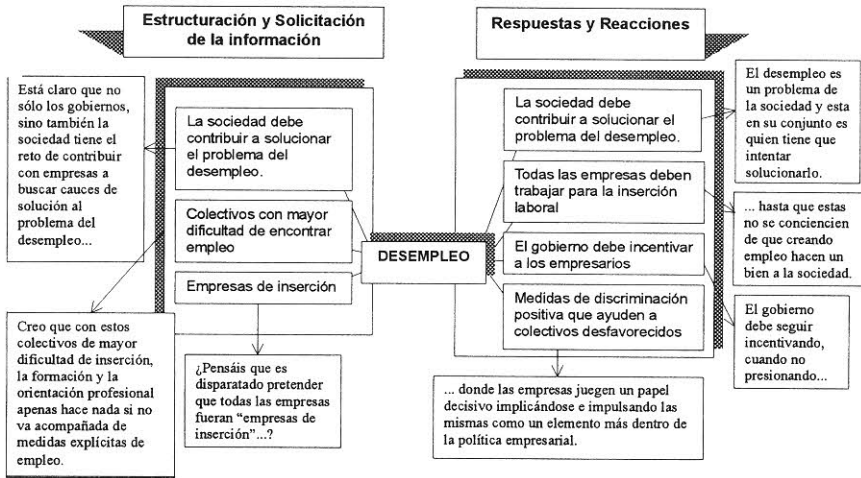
Estructuración y Solicitación de la información

Está claro que no sólo los gobiernos, sino también la sociedad tiene el reto de contribuir con empresas a buscar cauces de solución al problema del desempleo...

La sociedad debe contribuir a solucionar el problema del desempleo.

Colectivos con mayor dificultad de encontrar empleo

Empresas de inserción

Creo que con estos colectivos de mayor dificultad de inserción, la formación y la orientación profesional apenas hace nada si no va acompañada de medidas explícitas de empleo.

¿Pensáis que es disparatado pretender que todas las empresas fueran "empresas de inserción"...?

DESEMPLEO

Respuestas y Reacciones

La sociedad debe contribuir a solucionar el problema del desempleo.

Todas las empresas deben trabajar para la inserción laboral

El gobierno debe incentivar a los empresarios

Medidas de discriminación positiva que ayuden a colectivos desfavorecidos

El desempleo es un problema de la sociedad y esta en su conjunto es quien tiene que intentar solucionarlo.

... hasta que estas no se conciencien de que creando empleo hacen un bien a la sociedad.

El gobierno debe seguir incentivando, cuando no presionando...

... donde las empresas juegen un papel decisivo implicándose e impulsando las mismas como un elemento más dentro de la política empresarial.